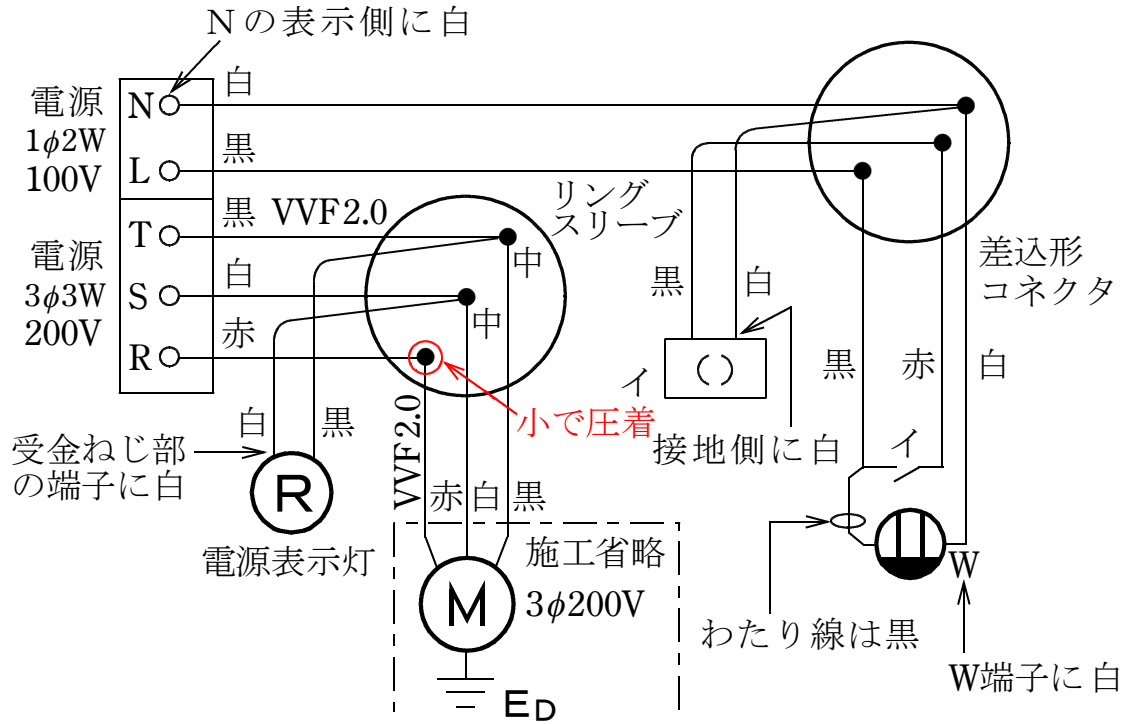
Nの表示側に白

電源 $1\phi2W$ 100V

N 白
L 黒

電源 $3\phi3W$ 200V

T 黒 VVF2.0
S 白
R 赤

リングスリーブ

中
中

小で圧着

黒 白

( )

イ

接地側に白

差込形コネクタ

黒 赤 白

イ

白 黒

受金ねじ部の端子に白

R

電源表示灯

VVF2.0

赤 白 黒

施工省略

M

$3\phi200V$

$E_D$

W

わたり線は黒

W端子に白